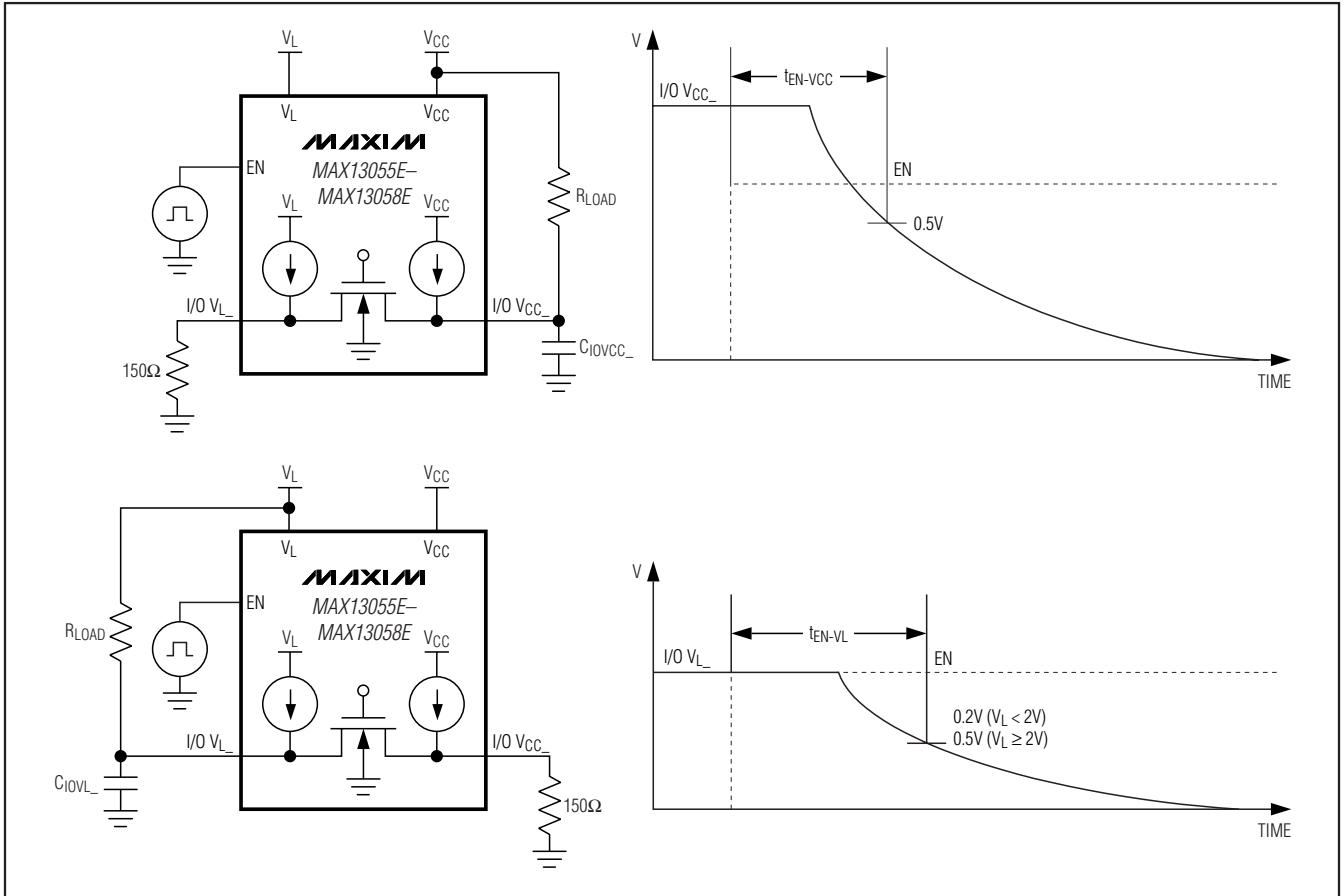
$V_L$
$V_{CC}$
$V_L$
$V_{CC}$
MAXIM
MAX13055E–
MAX13058E
EN
$V_L$
$V_{CC}$
$R_{LOAD}$
I/O $V_{L\_}$
I/O $V_{CC\_}$
$C_{IOVCC\_}$
150Ω

V
$t_{EN-VCC}$
I/O $V_{CC\_}$
EN
0.5V
TIME

$V_L$
$V_{CC}$
$V_L$
$V_{CC}$
MAXIM
MAX13055E–
MAX13058E
EN
$R_{LOAD}$
$V_L$
$V_{CC}$
I/O $V_{L\_}$
I/O $V_{CC\_}$
$C_{IOVL\_}$
150Ω

V
$t_{EN-VL}$
I/O $V_{L\_}$
EN
0.2V ($V_L < 2V$)
0.5V ($V_L \geq 2V$)
TIME